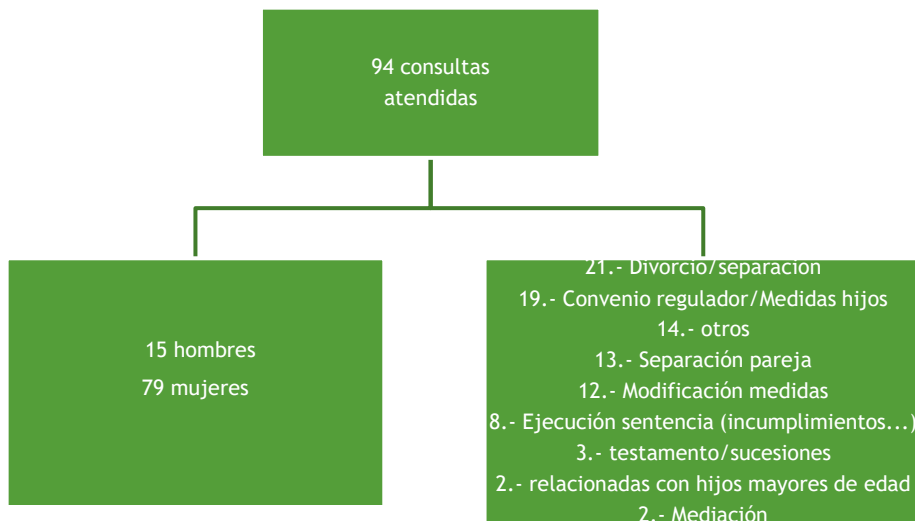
94 consultas atendidas

15 hombres
79 mujeres

21.- Divorcio/separación
19.- Convenio regulador/Medidas hijos
14.- otros
13.- Separación pareja
12.- Modificación medidas
8.- Ejecución sentencia (incumplimientos...)
3.- testamento/sucesiones
2.- relacionadas con hijos mayores de edad
2.- Mediación